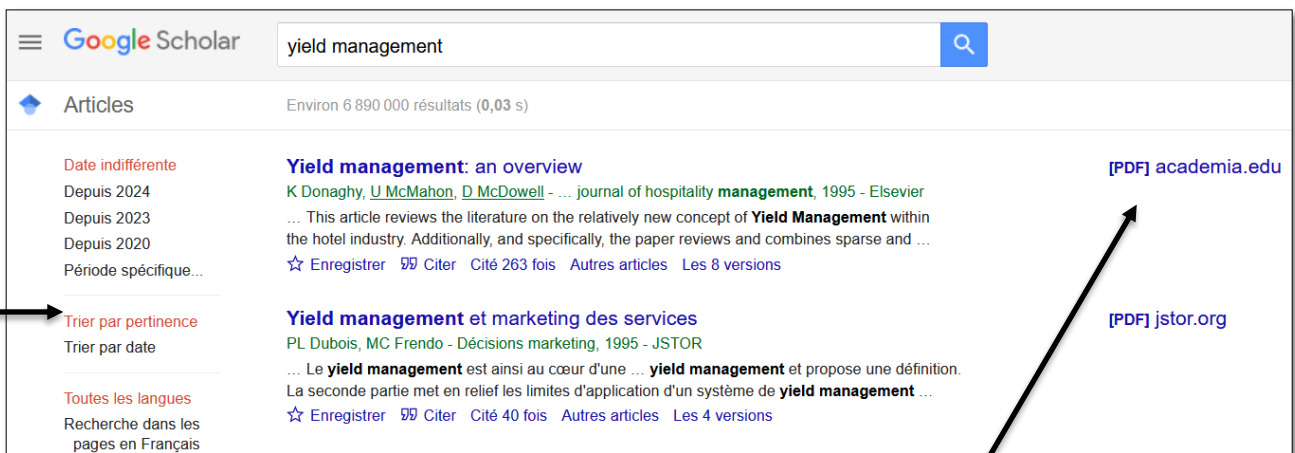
Google Scholar

yield management

Articles

Environ 6 890 000 résultats (**0,03** s)

Date indifférente
Depuis 2024
Depuis 2023
Depuis 2020
Période spécifique...

Trier par pertinence
Trier par date

Toutes les langues
Recherche dans les pages en Français

**Yield management**: an overview
K Donaghy, U McMahon, D McDowell - … journal of hospitality **management**, 1995 - Elsevier
… This article reviews the literature on the relatively new concept of **Yield Management** within the hotel industry. Additionally, and specifically, the paper reviews and combines sparse and …
Enregistrer Citer Cité 263 fois Autres articles Les 8 versions

[PDF] academia.edu

**Yield management** et marketing des services
PL Dubois, MC Frendo - Décisions marketing, 1995 - JSTOR
… Le **yield management** est ainsi au cœur d'une … **yield management** et propose une définition. La seconde partie met en relief les limites d'application d'un système de **yield management** …
Enregistrer Citer Cité 40 fois Autres articles Les 4 versions

[PDF] jstor.org